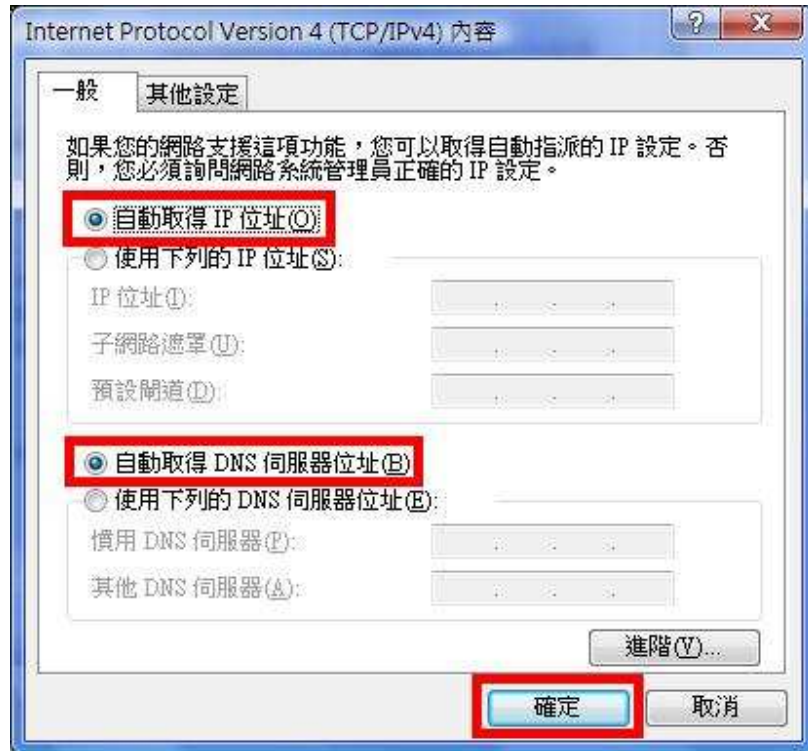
Internet Protocol Version 4 (TCP/IPv4) 內容

?

X

一般

其他設定

如果您的網路支援這項功能，您可以取得自動指派的 IP 設定。否則，您必須詢問網路系統管理員正確的 IP 設定。

自動取得 IP 位址(O)

使用下列的 IP 位址(S):

IP 位址(I):

子網路遮罩(U):

預設閘道(D):

自動取得 DNS 伺服器位址(B)

使用下列的 DNS 伺服器位址(E):

慣用 DNS 伺服器(P):

其他 DNS 伺服器(A):

進階(V)...

確定

取消